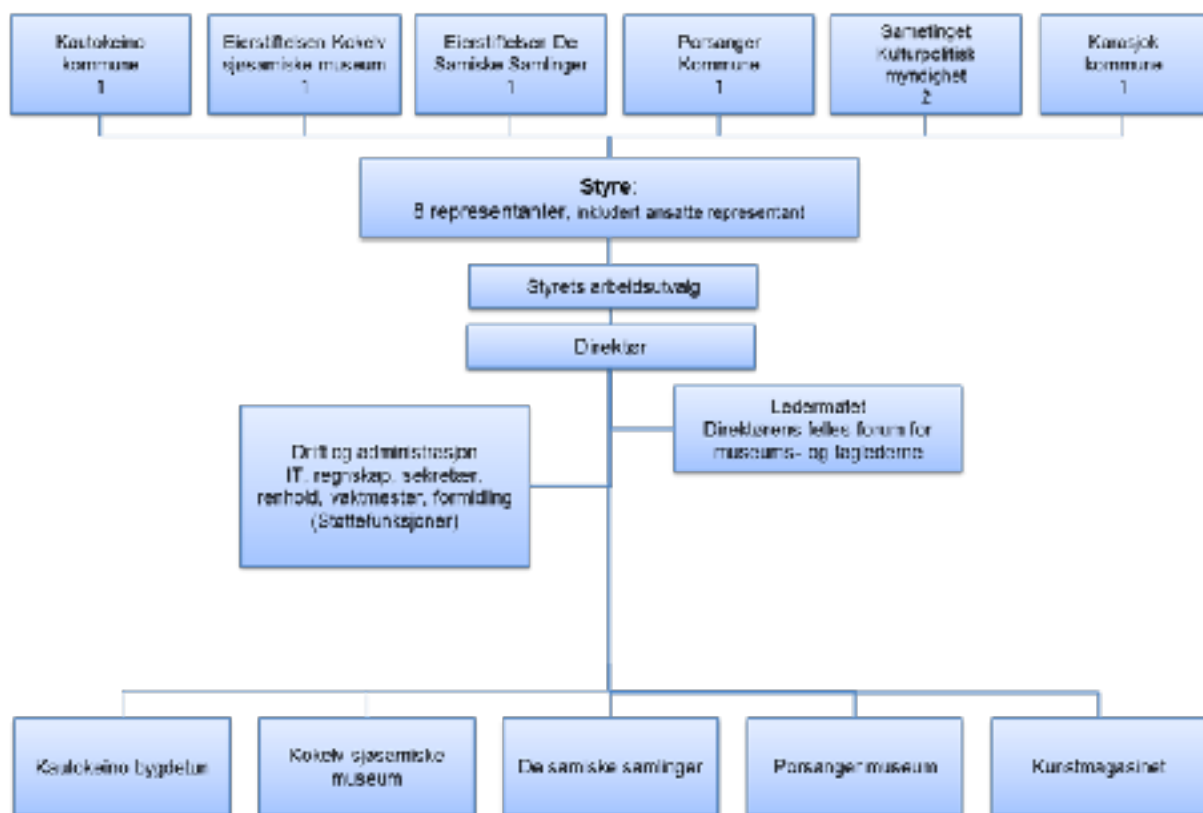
Kautokeino kommune
1

Eierstiftelsen Kokelv sjøsamiske museum
1

Eierstiftelsen De Samiske Samlinger
1

Porsanger Kommune
1

Sametinget Kulturpolitisk myndighet
2

Karasjok kommune
1

Styre:
8 representanter, inkludert ansatte representant

Styrets arbeidsutvalg

Direktør

Ledermøtet
Direktørens felles forum for museums- og fagledere

Drift og administrasjon
IT, regnskap, sekretær, renhold, vaktmester, formidling
(Støttefunksjoner)

Kautokeino bygdetun

Kokelv sjøsamiske museum

De samiske samlinger

Porsanger museum

Kunstmagasinet